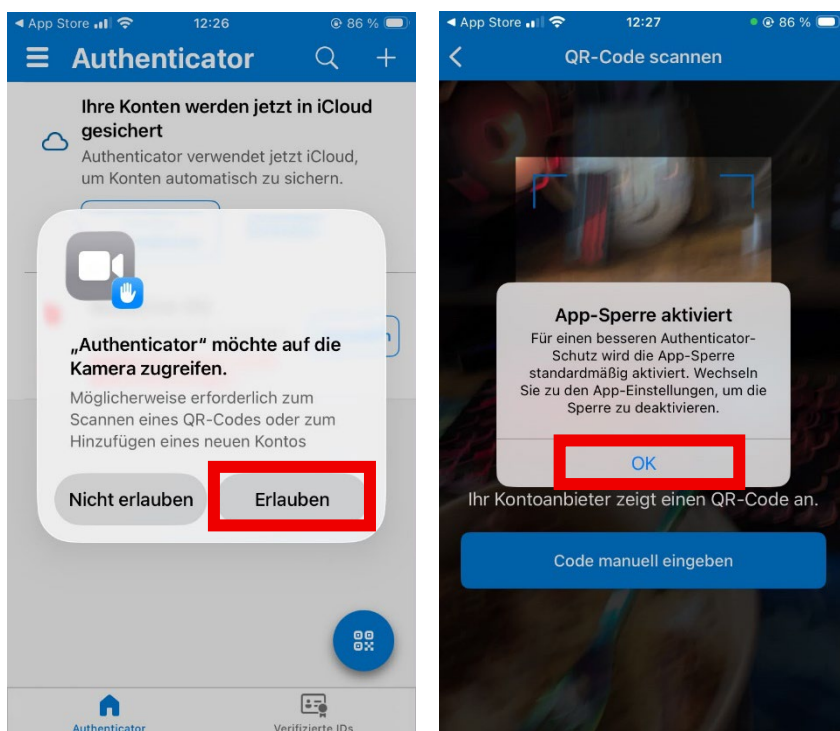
◀ App Store 12:26 86 %

Authenticator

Ihre Konten werden jetzt in iCloud gesichert

Authenticator verwendet jetzt iCloud, um Konten automatisch zu sichern.

„Authenticator" möchte auf die Kamera zugreifen.

Möglicherweise erforderlich zum Scannen eines QR-Codes oder zum Hinzufügen eines neuen Kontos

Nicht erlauben

Erlauben

Authenticator

Verifizierte IDs

◀ App Store 12:27 86 %

QR-Code scannen

App-Sperre aktiviert

Für einen besseren Authenticator-Schutz wird die App-Sperre standardmäßig aktiviert. Wechseln Sie zu den App-Einstellungen, um die Sperre zu deaktivieren.

OK

Ihr Kontoanbieter zeigt einen QR-Code an.

Code manuell eingeben